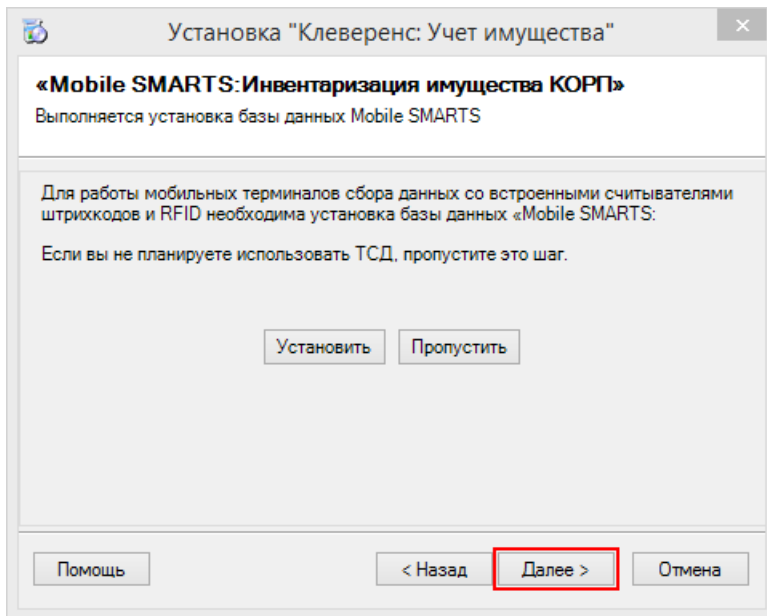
Установка "Клеверенс: Учет имущества"

«Mobile SMARTS:Инвентаризация имущества КОРП»

Выполняется установка базы данных Mobile SMARTS

Для работы мобильных терминалов сбора данных со встроенными считывателями штрихкодов и RFID необходима установка базы данных «Mobile SMARTS:

Если вы не планируете использовать ТСД, пропустите это шаг.

Установить

Пропустить

Помощь

< Назад

Далее >

Отмена